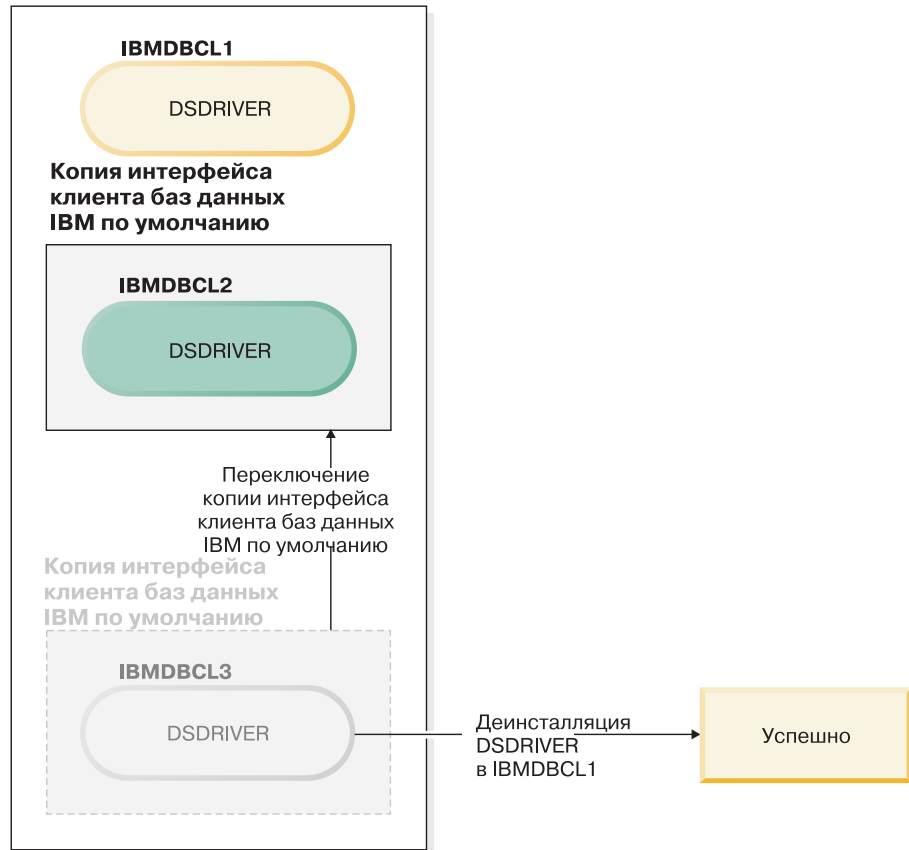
IBMDBCL1

DSDRIVER

Копия интерфейса клиента баз данных IBM по умолчанию

IBMDBCL2

DSDRIVER

Переключение копии интерфейса клиента баз данных IBM по умолчанию

Копия интерфейса клиента баз данных IBM по умолчанию

IBMDBCL3

DSDRIVER

Деинсталляция DSDRIVER в IBMDBCL1

Успешно